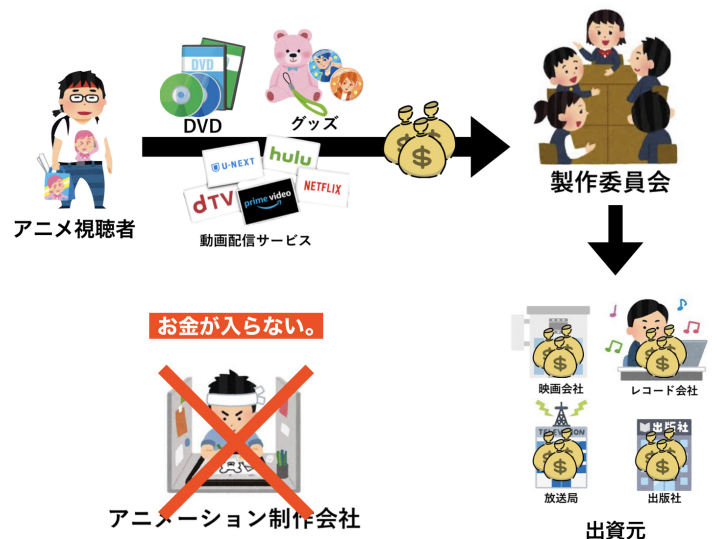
DVD

DVD

グッズ

U-NEXT

hulu

dTV

prime video

NETFLIX

動画配信サービス

アニメ視聴者

$

$

製作委員会

お金が入らない。

アニメーション制作会社

$

映画会社

$

レコード会社

TELEVISION

$

放送局

出版社

$

出版社

出資元